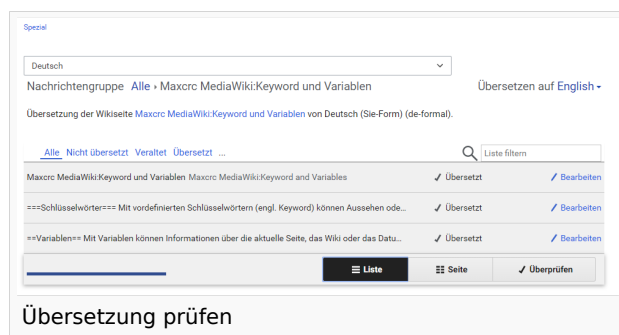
Spezial

Deutsch

Nachrichtengruppe Alle › Maxcrc MediaWiki:Keyword und Variablen

Übersetzen auf English ▾

Übersetzung der Wikiseite Maxcrc MediaWiki:Keyword und Variablen von Deutsch (Sie-Form) (de-formal).

Alle Nicht übersetzt Veraltet Übersetzt ...

Liste filtern

| | | |
|---|---|---|
| Maxcrc MediaWiki:Keyword und Variablen Maxcrc MediaWiki:Keyword and Variables | ✓ Übersetzt | Bearbeiten |
| ===Schlüsselwörter=== Mit vordefinierten Schlüsselwörtern (engl. Keyword) können Aussehen ode... | ✓ Übersetzt | Bearbeiten |
| ==Variablen== Mit Variablen können Informationen über die aktuelle Seite, das Wiki oder das Datu... | ✓ Übersetzt | Bearbeiten |

Liste Seite ✓ Überprüfen

Übersetzung prüfen